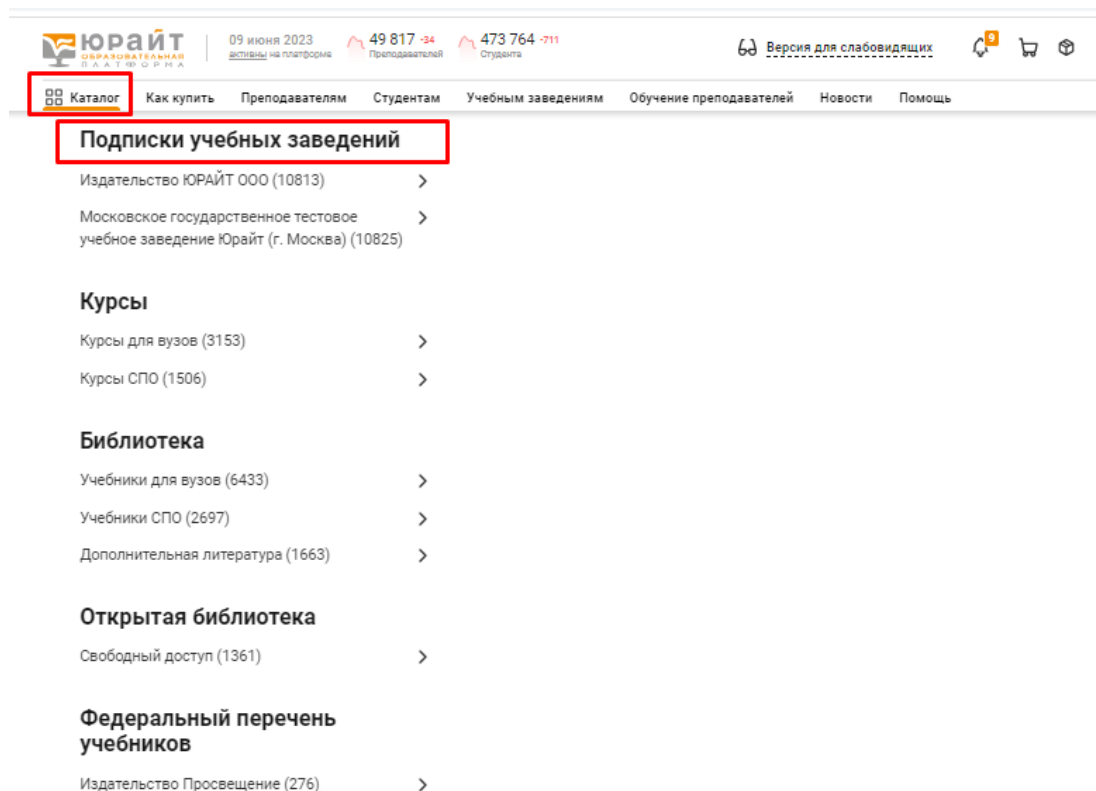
ЮРАЙТ
ОБРАЗОВАТЕЛЬНАЯ ПЛАТФОРМА

09 июня 2023
активны на платформе

49 817 -34
Преподавателей

473 764 -711
Студента

Версия для слабовидящих

9

Каталог
Как купить
Преподавателям
Студентам
Учебным заведениям
Обучение преподавателей
Новости
Помощь

Подписки учебных заведений

Издательство ЮРАЙТ ООО (10813)

Московское государственное тестовое учебное заведение Юрайт (г. Москва) (10825)

Курсы

Курсы для вузов (3153)

Курсы СПО (1506)

Библиотека

Учебники для вузов (6433)

Учебники СПО (2697)

Дополнительная литература (1663)

Открытая библиотека

Свободный доступ (1361)

Федеральный перечень учебников

Издательство Просвещение (276)